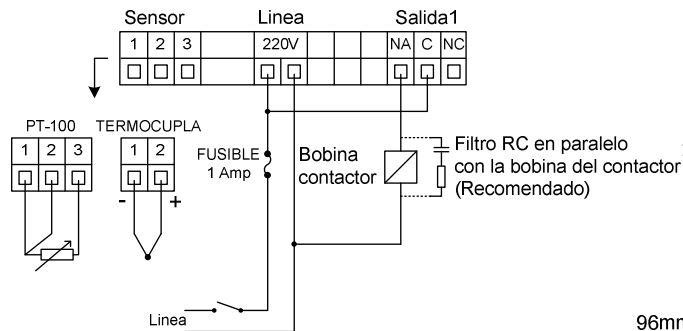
Sensor
Linea
Salida1

| 1 | 2 | 3 | | 220V | | | | NA | C | NC |

PT-100

| 1 | 2 | 3 |

TERMOCUPLA

| 1 | 2 |

-
+

FUSIBLE
1 Amp

Bobina
contactor

Filtro RC en paralelo
con la bobina del contactor
(Recomendado)

Linea

96mr